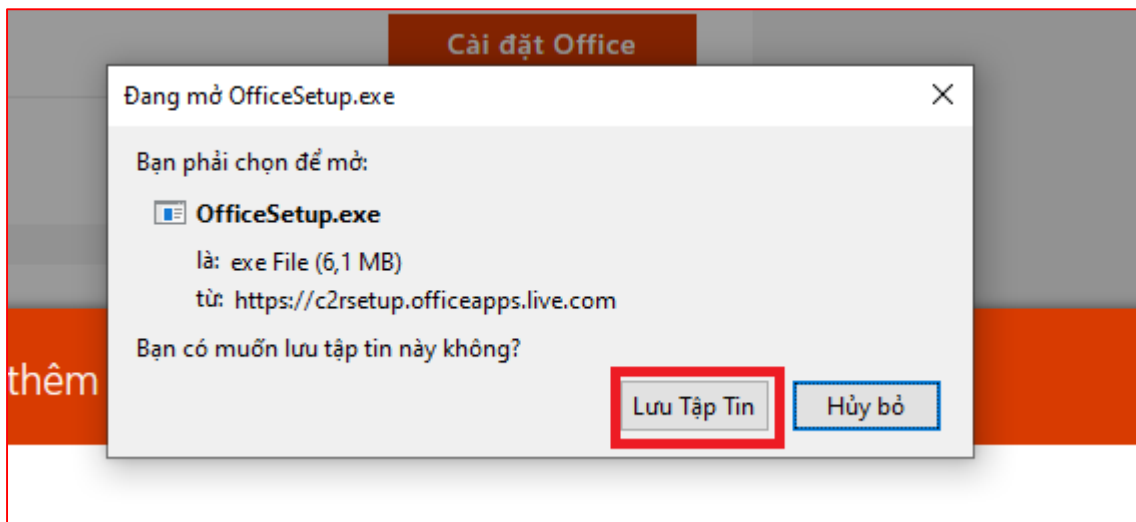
Cài đặt Office

Đang mở OfficeSetup.exe

Bạn phải chọn để mở:

OfficeSetup.exe

là: exe File (6,1 MB)

từ: https://c2rsetup.officeapps.live.com

Bạn có muốn lưu tập tin này không?

thêm

Lưu Tập Tin

Hủy bỏ